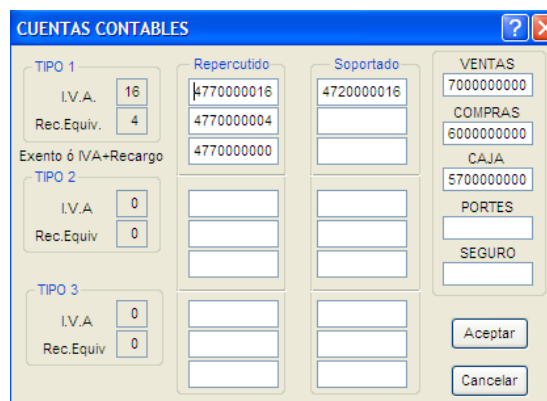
CUENTAS CONTABLES

?
X

TIPO 1
I.V.A. 16
Rec.Equiv. 4
Exento ó IVA+Recargo

TIPO 2
I.V.A 0
Rec.Equiv 0

TIPO 3
I.V.A 0
Rec.Equiv 0

Repercutido
4770000016
4770000004
4770000000

Soportado
4720000016

VENTAS
7000000000
COMPRAS
6000000000
CAJA
5700000000
PORTES
SEGURO

Aceptar
Cancelar